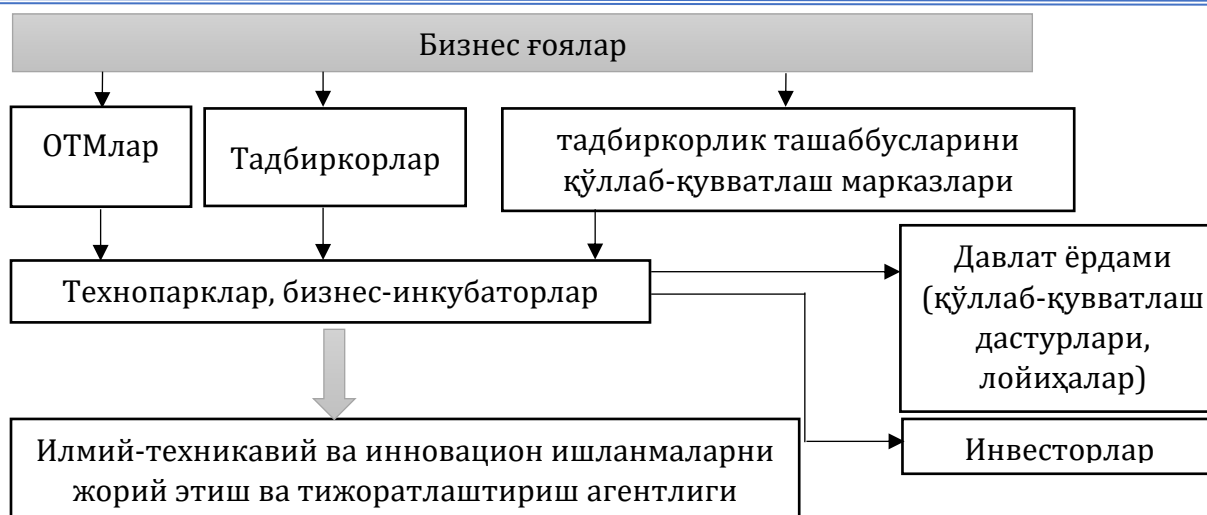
Бизнес ғоялар

ОТМлар

Тадбиркорлар

тадбиркорлик ташаббусларини қўллаб-қувватлаш марказлари

Технопарклар, бизнес-инкубаторлар

Давлат ёрдами (қўллаб-қувватлаш дастурлари, лойиҳалар)

Илмий-техникавий ва инновацион ишланмаларни жорий этиш ва тижоратлаштириш агентлиги

Инвесторлар